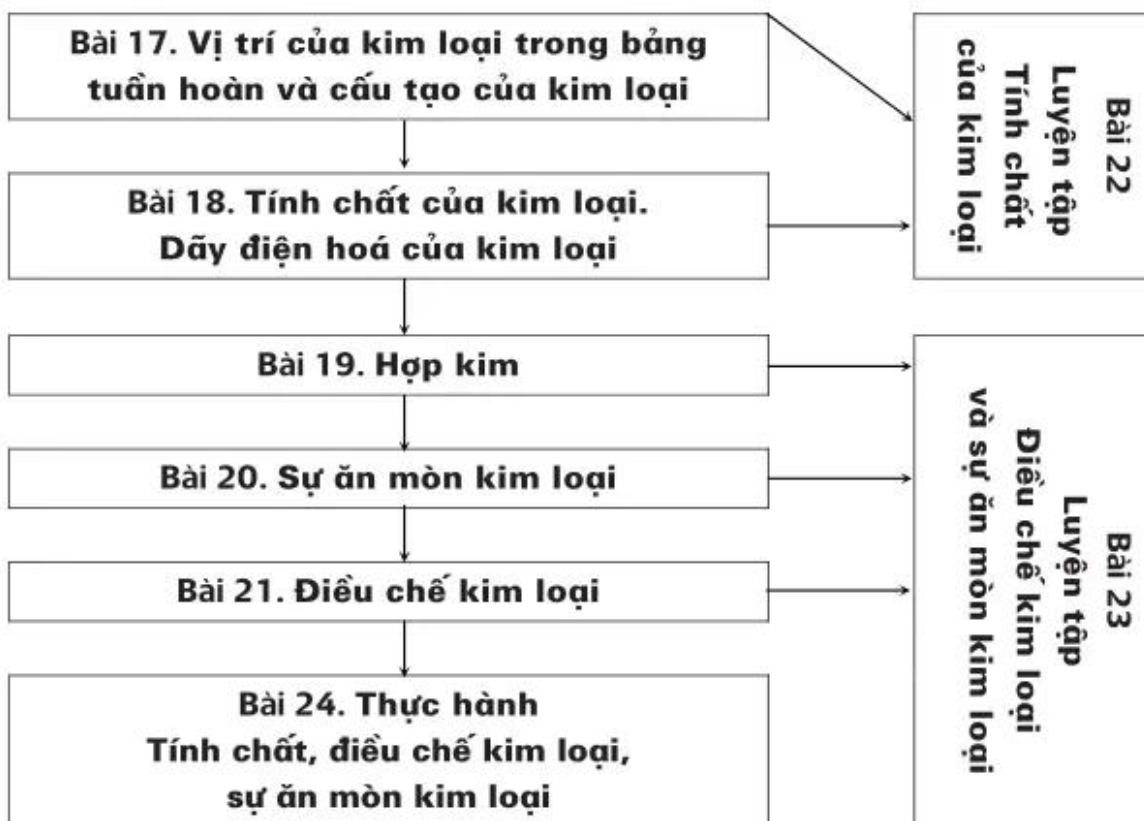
Bài 17. Vị trí của kim loại trong bảng tuần hoàn và cấu tạo của kim loại

Bài 18. Tính chất của kim loại. Dãy điện hoá của kim loại

Bài 19. Hợp kim

Bài 20. Sự ăn mòn kim loại

Bài 21. Điều chế kim loại

Bài 24. Thực hành
Tính chất, điều chế kim loại, sự ăn mòn kim loại

Bài 22
Luyện tập
Tính chất của kim loại

Bài 23
Luyện tập
Điều chế kim loại và sự ăn mòn kim loại